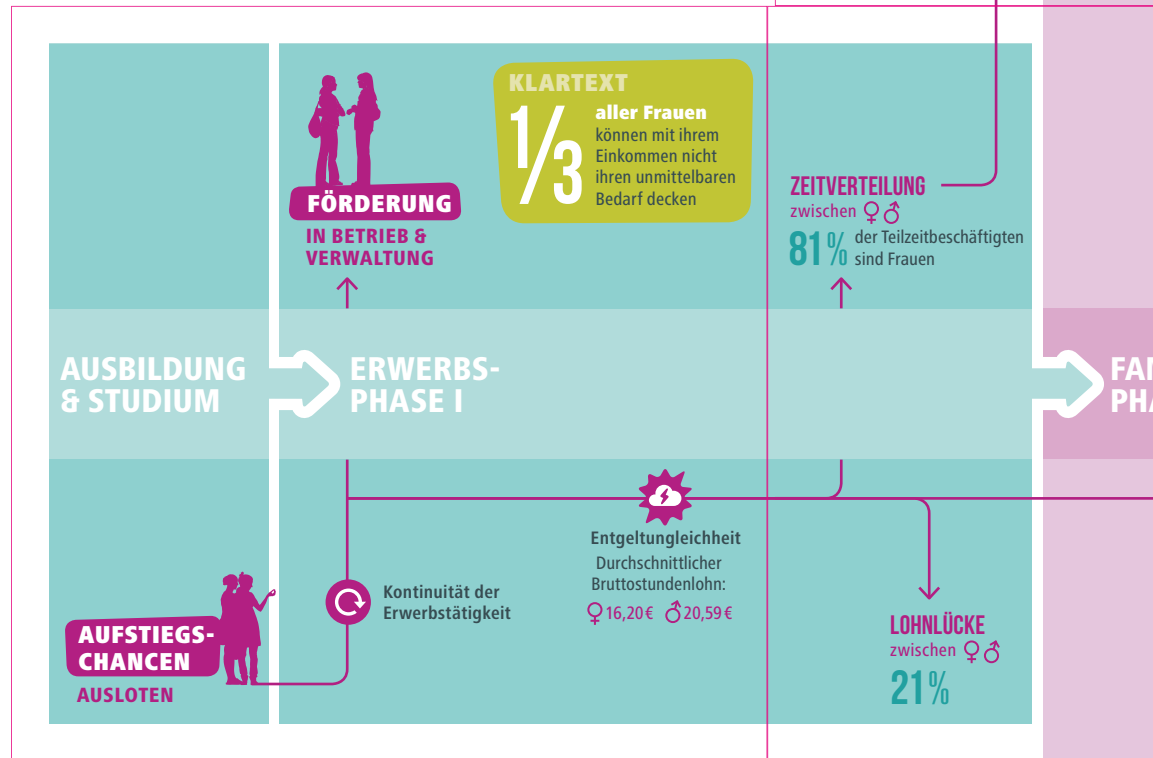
KLARTEXT

1/3 aller Frauen können mit ihrem Einkommen nicht ihren unmittelbaren Bedarf decken

FÖRDERUNG

IN BETRIEB & VERWALTUNG

ZEITVERTEILUNG

zwischen ♀♂

81% der Teilzeitbeschäftigten sind Frauen

AUSBILDUNG & STUDIUM

ERWERBS-PHASE I

FA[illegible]
PH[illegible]

Entgeltungleichheit

Durchschnittlicher Bruttostundenlohn:

♀16,20€ ♂20,59€

Kontinuität der Erwerbstätigkeit

AUFSTIEGS-CHANCEN

AUSLOTEN

LOHNLÜCKE

zwischen ♀♂

21%